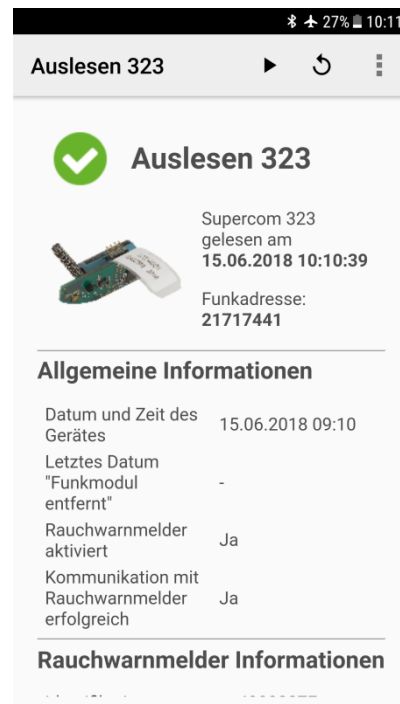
27% 10:11

Auslesen 323

Auslesen 323

Supercom 323 gelesen am **15.06.2018 10:10:39**

Funkadresse: **21717441**

Allgemeine Informationen

| | |
|---|---|
| Datum und Zeit des Gerätes | 15.06.2018 09:10 |
| Letztes Datum "Funkmodul entfernt" | - |
| Rauchwarnmelder aktiviert | Ja |
| Kommunikation mit Rauchwarnmelder erfolgreich | Ja |

Rauchwarnmelder Informationen

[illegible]